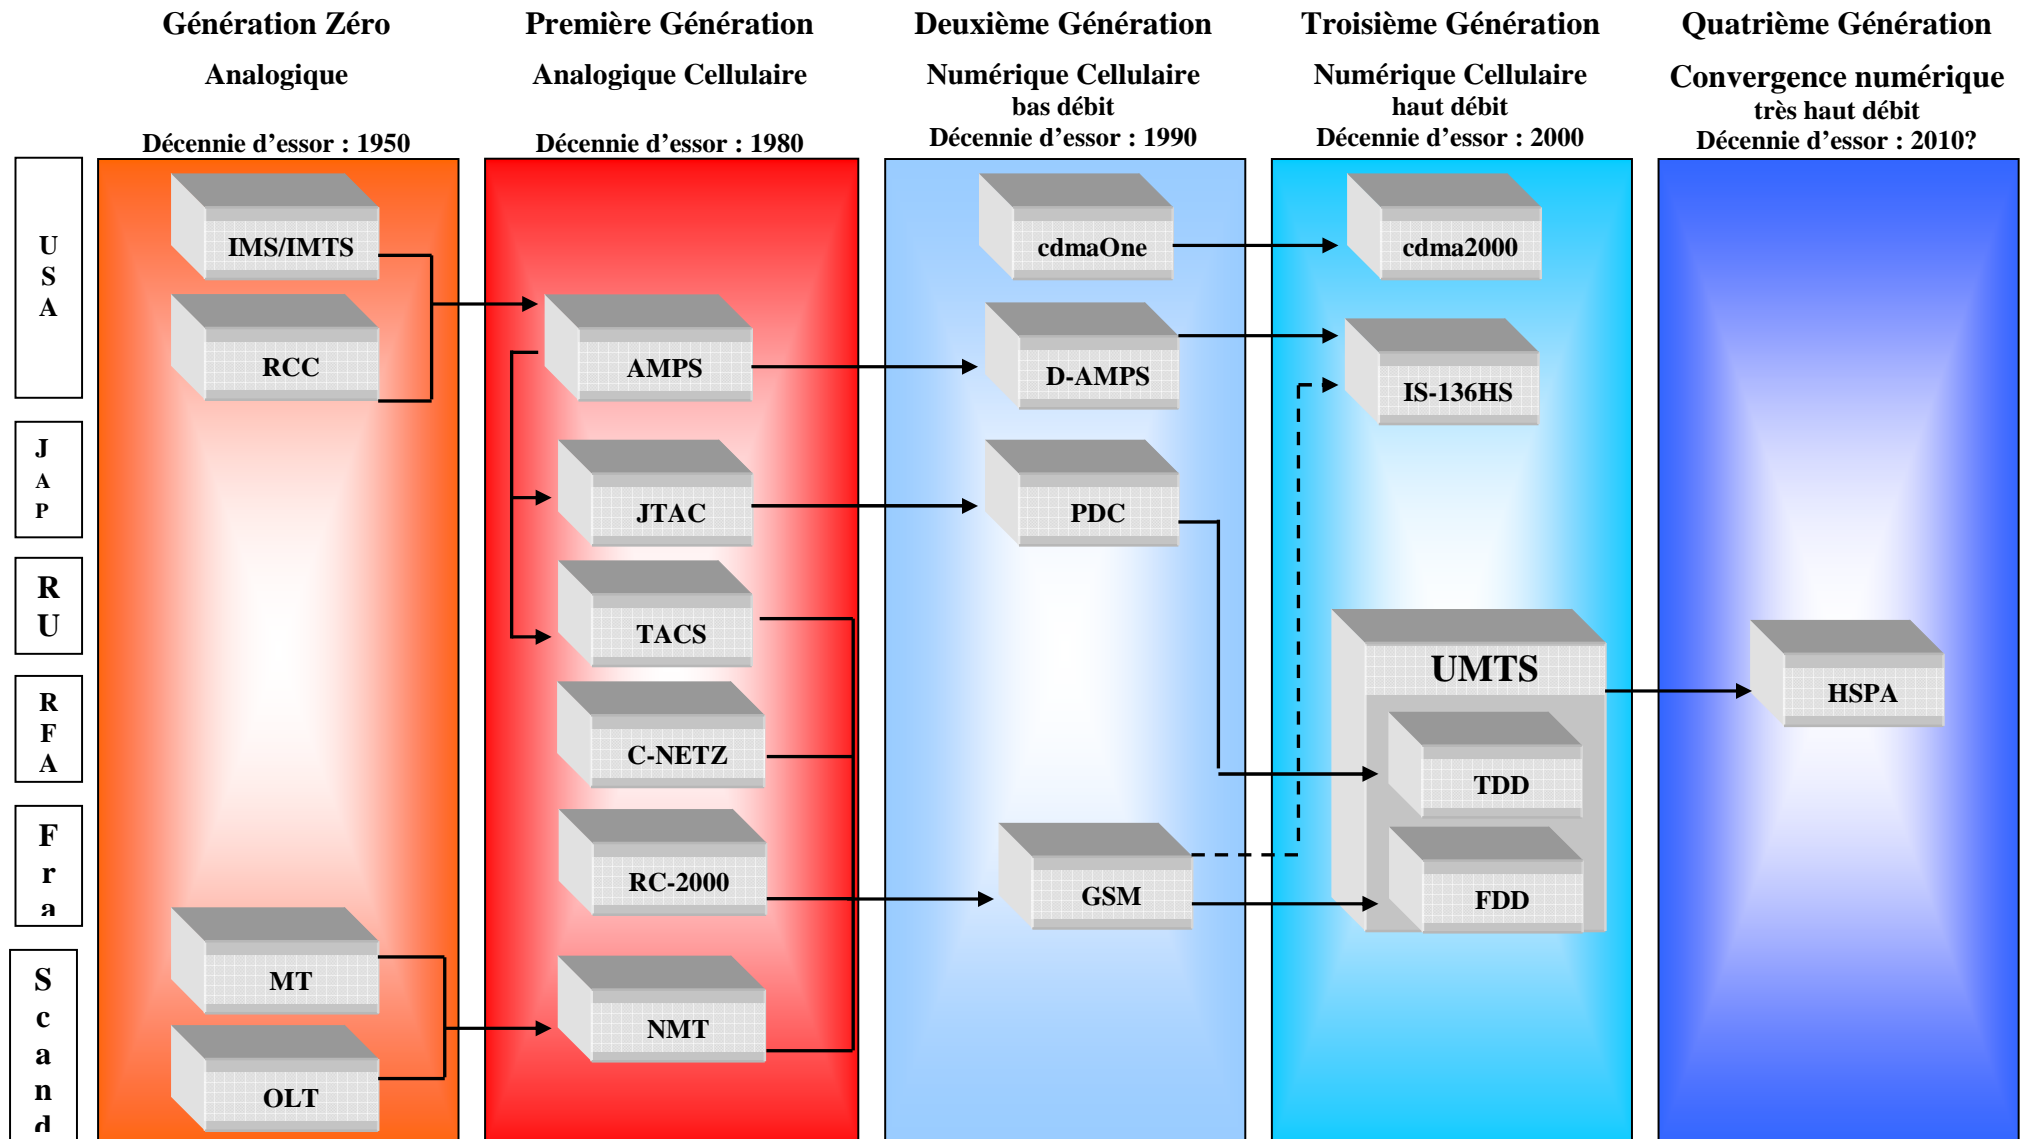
Génération Zéro
Analogique
Décennie d'essor : 1950

Première Génération
Analogique Cellulaire
Décennie d'essor : 1980

Deuxième Génération
Numérique Cellulaire
bas débit
Décennie d'essor : 1990

Troisième Génération
Numérique Cellulaire
haut débit
Décennie d'essor : 2000

Quatrième Génération
Convergence numérique
très haut débit
Décennie d'essor : 2010?

USA

JAP

RU

RFA

Fra

Scand

IMS/IMTS

RCC

MT

OLT

AMPS

JTAC

TACS

C-NETZ

RC-2000

NMT

cdmaOne

D-AMPS

PDC

GSM

cdma2000

IS-136HS

UMTS

TDD

FDD

HSPA